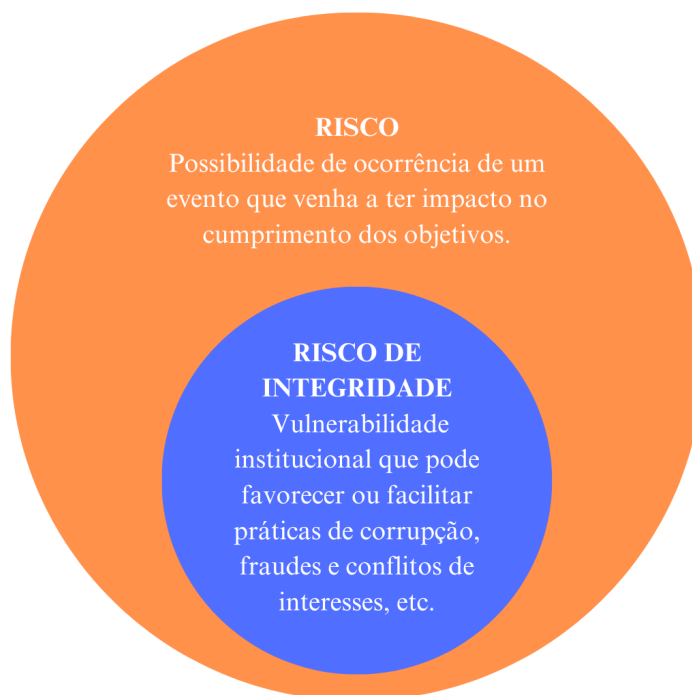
RISCO
Possibilidade de ocorrência de um evento que venha a ter impacto no cumprimento dos objetivos.

RISCO DE INTEGRIDADE
Vulnerabilidade institucional que pode favorecer ou facilitar práticas de corrupção, fraudes e conflitos de interesses, etc.